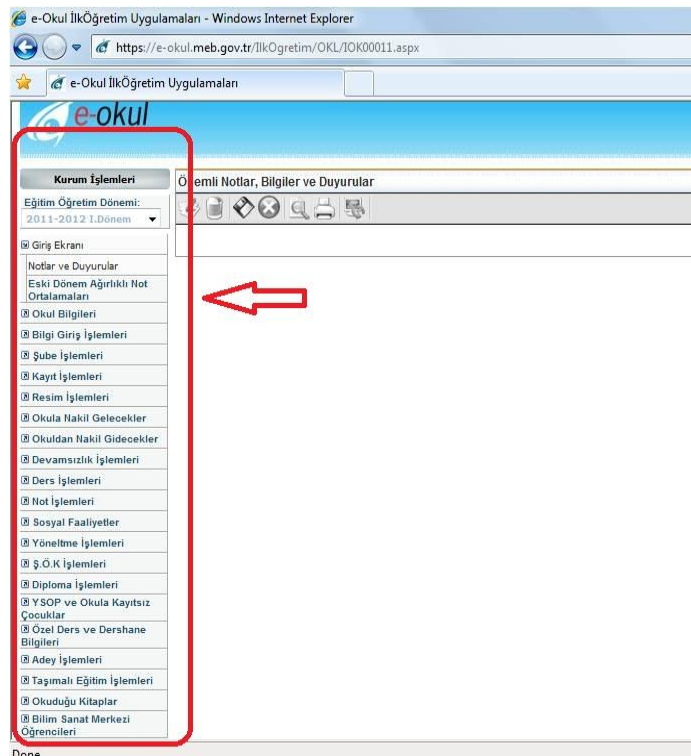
e-Okul İlkÖğretim Uygulamaları - Windows Internet Explorer

https://e-okul.meb.gov.tr/IlkOgretim/OKL/IOK00011.aspx

e-Okul İlkÖğretim Uygulamaları

e-okul

Kurum İşlemleri

Eğitim Öğretim Dönemi:

2011-2012 I.Dönem

Önemli Notlar, Bilgiler ve Duyurular

Giriş Ekranı

Notlar ve Duyurular

Eski Dönem Ağırlıklı Not Ortalamaları

Okul Bilgileri

Bilgi Giriş İşlemleri

Şube İşlemleri

Kayıt İşlemleri

Resim İşlemleri

Okula Nakil Gelecekler

Okuldan Nakil Gidecekler

Devamsızlık İşlemleri

Ders İşlemleri

Not İşlemleri

Sosyal Faaliyetler

Yöneltme İşlemleri

Ş.Ö.K İşlemleri

Diploma İşlemleri

YSOP ve Okula Kayıtsız Çocuklar

Özel Ders ve Dershane Bilgileri

Adey İşlemleri

Taşımalı Eğitim İşlemleri

Okuduğu Kitaplar

Bilim Sanat Merkezi Öğrencileri

Done